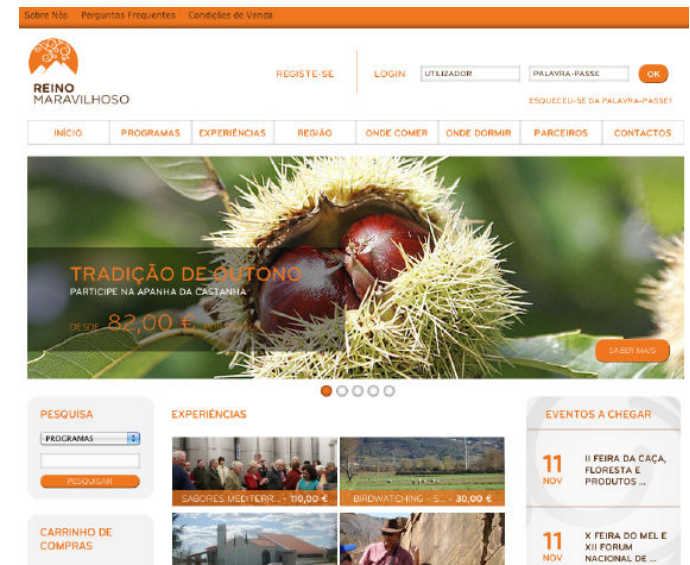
Sobre Nós Perguntas Frequentes Condições de Venda

REINO MARAVILHOSO

REGISTE-SE

LOGIN UTILIZADOR PALAVRA-PASSE OK

ESQUECEU-SE DA PALAVRA-PASSE?

INÍCIO PROGRAMAS EXPERIÊNCIAS REGIÃO ONDE COMER ONDE DORMIR PARCEIROS CONTACTOS

TRADIÇÃO DE OUTONO

PARTICIPE NA APANHA DA CASTANHA

DESDE 82,00 € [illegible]

SABER MAIS

PESQUISA

PROGRAMAS

PESQUISAR

CARRINHO DE COMPRAS

EXPERIÊNCIAS

SABORES MEDITERR... - 110,00 €

BIRDWATCHING - S... - 30,00 €

EVENTOS A CHEGAR

11 NOV II FEIRA DA CAÇA, FLORESTA E PRODUTOS ...

11 NOV X FEIRA DO MEL E XII FORUM NACIONAL DE ...